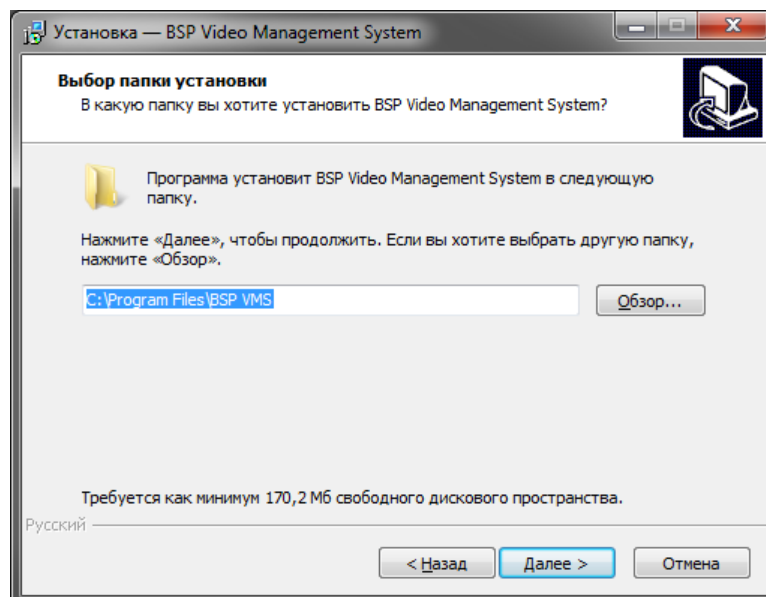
Установка — BSP Video Management System

Выбор папки установки

В какую папку вы хотите установить BSP Video Management System?

Программа установит BSP Video Management System в следующую папку.

Нажмите «Далее», чтобы продолжить. Если вы хотите выбрать другую папку, нажмите «Обзор».

C:\Program Files\BSP VMS

Обзор...

Требуется как минимум 170,2 Мб свободного дискового пространства.

Русский

< Назад

Далее >

Отмена